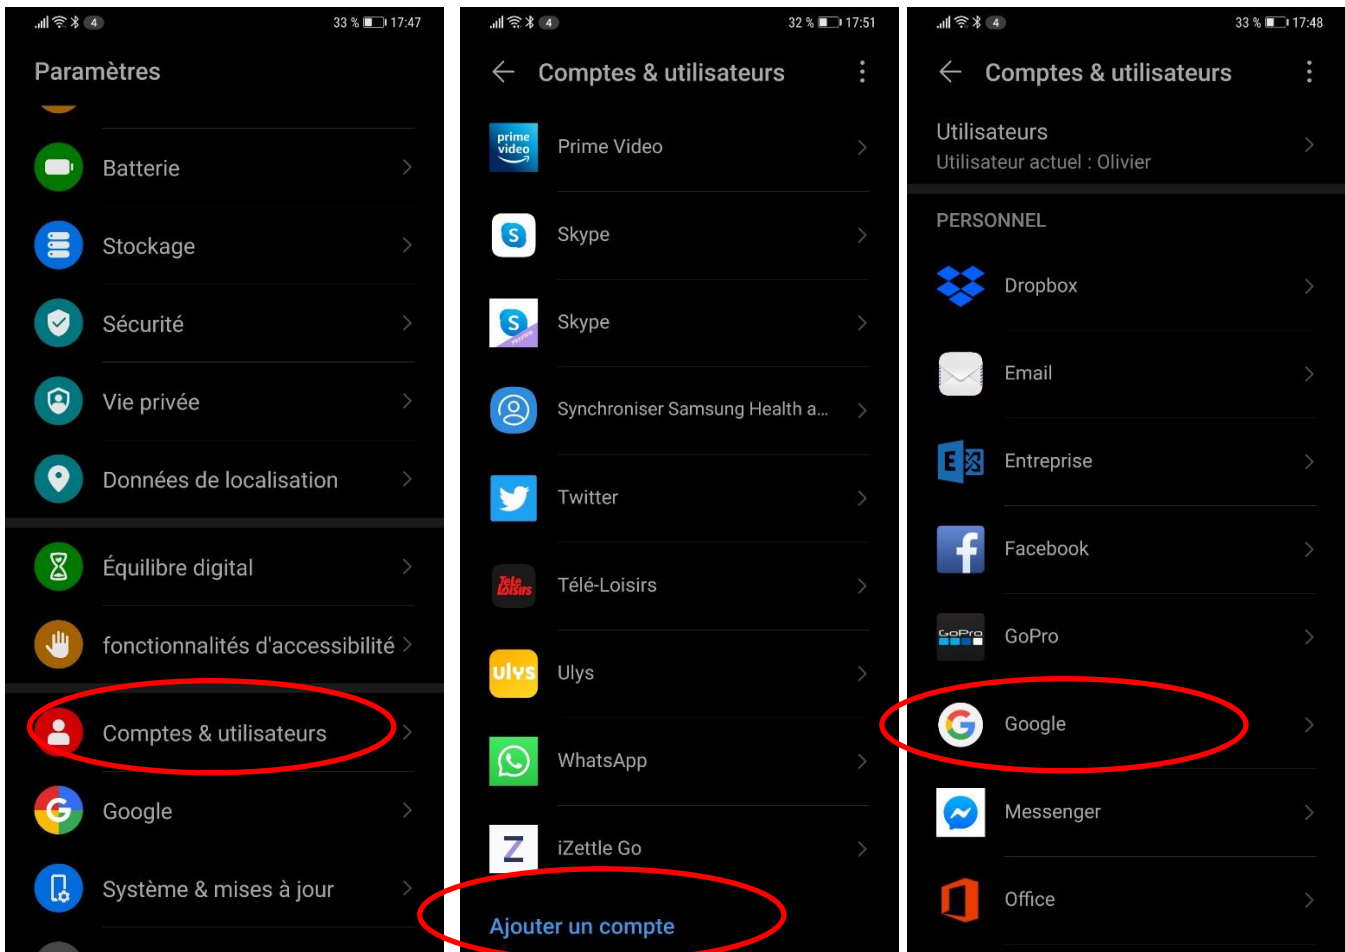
4 33 % 17:47

Paramètres

Batterie

Stockage

Sécurité

Vie privée

Données de localisation

Équilibre digital

fonctionnalités d'accessibilité

Comptes & utilisateurs

Google

Système & mises à jour

4 32 % 17:51

Comptes & utilisateurs

prime video Prime Video

Skype

Skype

Synchroniser Samsung Health a...

Twitter

Télé-Loisirs

ulys Ulys

WhatsApp

iZettle Go

Ajouter un compte

4 33 % 17:48

Comptes & utilisateurs

Utilisateurs
Utilisateur actuel : Olivier

PERSONNEL

Dropbox

Email

E Entreprise

Facebook

GoPro GoPro

Google

Messenger

Office